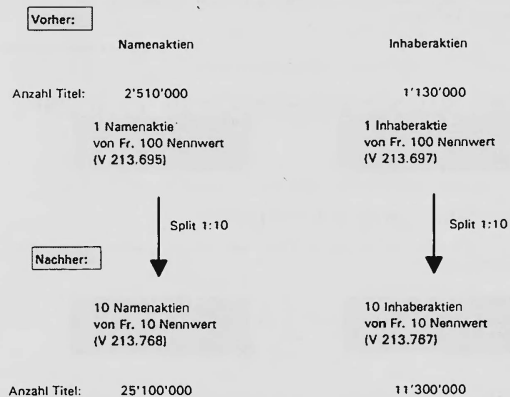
Vorher:

Namenaktien

Inhaberaktien

Anzahl Titel: 2'510'000

1'130'000

1 Namenaktie von Fr. 100 Nennwert (V 213.695)

1 Inhaberaktie von Fr. 100 Nennwert (V 213.697)

Split 1:10

Split 1:10

Nachher:

10 Namenaktien von Fr. 10 Nennwert (V 213.768)

10 Inhaberaktien von Fr. 10 Nennwert (V 213.767)

Anzahl Titel: 25'100'000

11'300'000